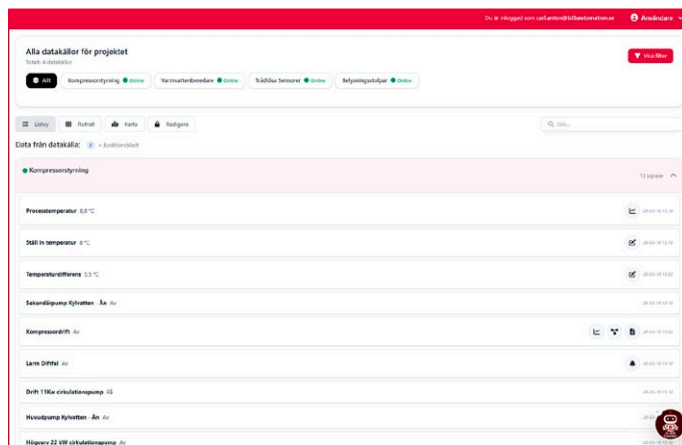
Du är inloggad som carl.anton@b3automation.se
Användare

Alla datakällor för projektet
Totalt: 4 datakällor

Visa filter

Allt
Kompressorstyrning Online
Varmvattenberedare Online
Trådlösa Sensorer Online
Belysningsstolpar Online

Listvy
Rutnät
Karta
Redigera

Sök...

Data från datakälla: 2 × Funktionsblock

Kompressorstyrning
13 signaler

Processtemperatur 8,8 °C
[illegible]

Ställ in temperatur 8 °C
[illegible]

Temperaturdifferens 3,5 °C
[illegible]

Sekundärpump Kylvatten - Än Av
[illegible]

Kompressordrift Av
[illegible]

Larm Diffdel Av
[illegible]

Drift 11Kw cirkulationspump På
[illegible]

Huvudpump Kylvatten - Än Av
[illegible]

Högvarv 22 kW cirkulationspump Av
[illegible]